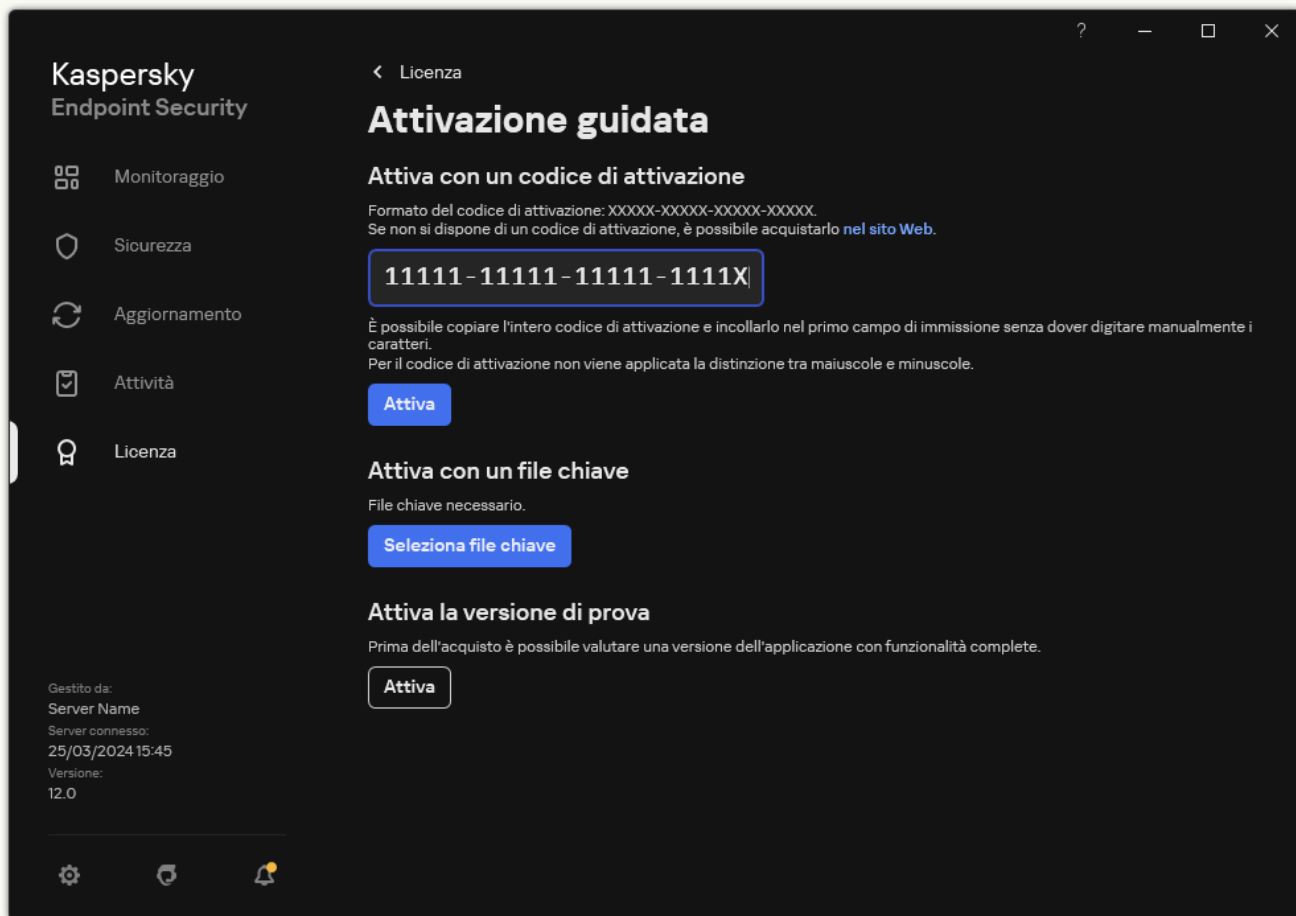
?

Kaspersky
Endpoint Security

Monitoraggio

Sicurezza

Aggiornamento

Attività

Licenza

Gestito da:
Server Name
Server connesso:
25/03/2024 15:45
Versione:
12.0

< Licenza

Attivazione guidata

Attiva con un codice di attivazione

Formato del codice di attivazione: XXXXX-XXXXX-XXXXX-XXXXX.
Se non si dispone di un codice di attivazione, è possibile acquistarlo nel sito Web.

11111-11111-11111-1111X

È possibile copiare l'intero codice di attivazione e incollarlo nel primo campo di immissione senza dover digitare manualmente i caratteri.
Per il codice di attivazione non viene applicata la distinzione tra maiuscole e minuscole.

Attiva

Attiva con un file chiave

File chiave necessario.

Seleziona file chiave

Attiva la versione di prova

Prima dell'acquisto è possibile valutare una versione dell'applicazione con funzionalità complete.

Attiva